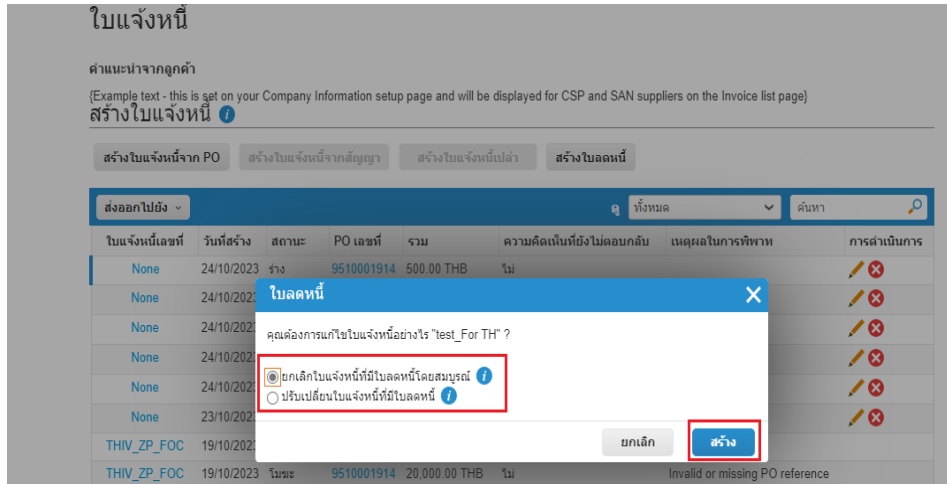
ใบแจ้งหนี้

คำแนะนำจากลูกค้า

{Example text - this is set on your Company Information setup page and will be displayed for CSP and SAN suppliers on the Invoice list page}

สร้างใบแจ้งหนี้

สร้างใบแจ้งหนี้จาก PO | สร้างใบแจ้งหนี้จากสัญญา | สร้างใบแจ้งหนี้เปล่า | สร้างใบลดหนี้

ส่งออกไปยัง

ดู ทั้งหมด

ค้นหา

| ใบแจ้งหนี้เลขที่ | วันที่สร้าง | สถานะ | PO เลขที่ | รวม | ความคิดเห็นที่ยังไม่ตอบกลับ | เหตุผลในการพิพาท | การดำเนินการ |
|---|---|---|---|---|---|---|---|
| None | 24/10/2023 | ร่าง | 9510001914 | 500.00 THB | ไม่ | | |
| None | 24/10/2023 | | | | | | |
| None | 24/10/2023 | | | | | | |
| None | 24/10/2023 | | | | | | |
| None | 24/10/2023 | | | | | | |
| None | 23/10/2023 | | | | | | |
| THIV_ZP_FOC | 19/10/2023 | | | | | | |
| THIV_ZP_FOC | 19/10/2023 | โมฆะ | 9510001914 | 20,000.00 THB | ไม่ | Invalid or missing PO reference | |

ใบลดหนี้

คุณต้องการแก้ไขใบแจ้งหนี้อย่างไร "test_For TH" ?

ยกเลิกใบแจ้งหนี้ที่มีใบลดหนี้โดยสมบูรณ์

ปรับเปลี่ยนใบแจ้งหนี้ที่มีใบลดหนี้

ยกเลิก

สร้าง